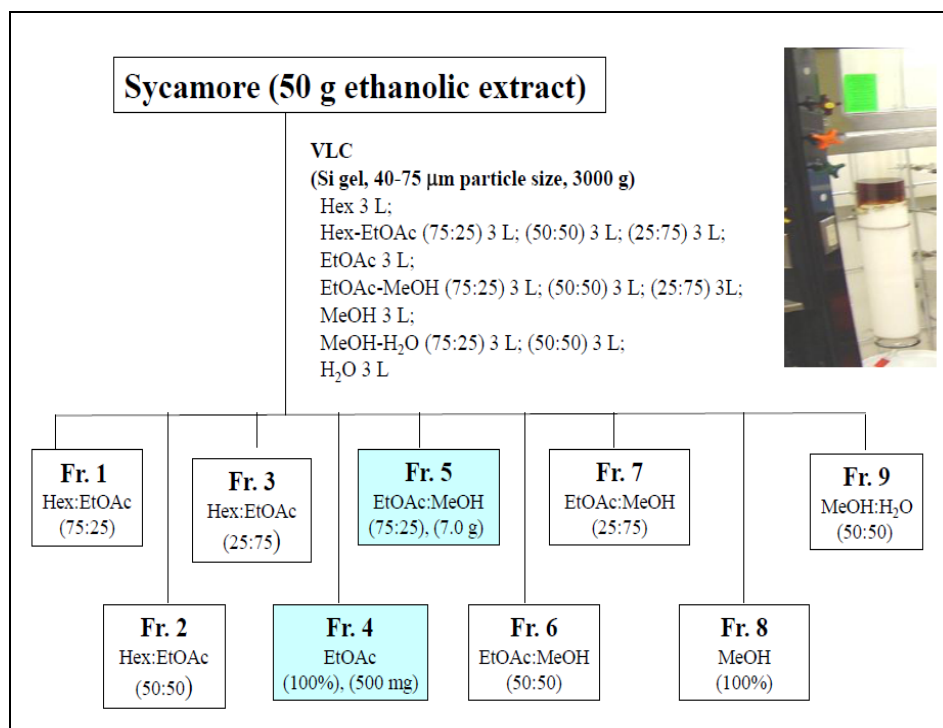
Sycamore (50 g ethanolic extract)

VLC
(Si gel, 40-75 μm particle size, 3000 g)
Hex 3 L;
Hex-EtOAc (75:25) 3 L; (50:50) 3 L; (25:75) 3 L;
EtOAc 3 L;
EtOAc-MeOH (75:25) 3 L; (50:50) 3 L; (25:75) 3L;
MeOH 3 L;
MeOH-$H_2O$ (75:25) 3 L; (50:50) 3 L;
$H_2O$ 3 L

Fr. 1
Hex:EtOAc
(75:25)

Fr. 3
Hex:EtOAc
(25:75)

Fr. 5
EtOAc:MeOH
(75:25), (7.0 g)

Fr. 7
EtOAc:MeOH
(25:75)

Fr. 9
MeOH:$H_2O$
(50:50)

Fr. 2
Hex:EtOAc
(50:50)

Fr. 4
EtOAc
(100%), (500 mg)

Fr. 6
EtOAc:MeOH
(50:50)

Fr. 8
MeOH
(100%)